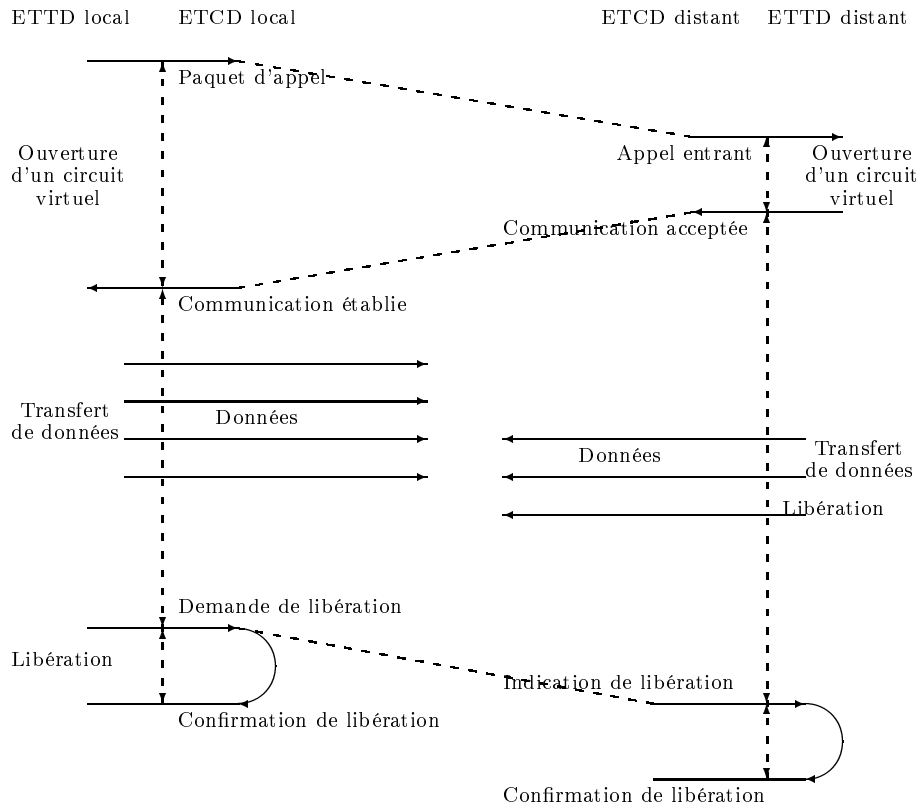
ETTD local ETCD local ETCD distant ETTD distant

Paquet d'appel

Ouverture d'un circuit virtuel

Appel entrant

Ouverture d'un circuit virtuel

Communication acceptée

Communication établie

Transfert de données

Données

Données

Transfert de données

Libération

Demande de libération

Libération

Indication de libération

Confirmation de libération

Confirmation de libération